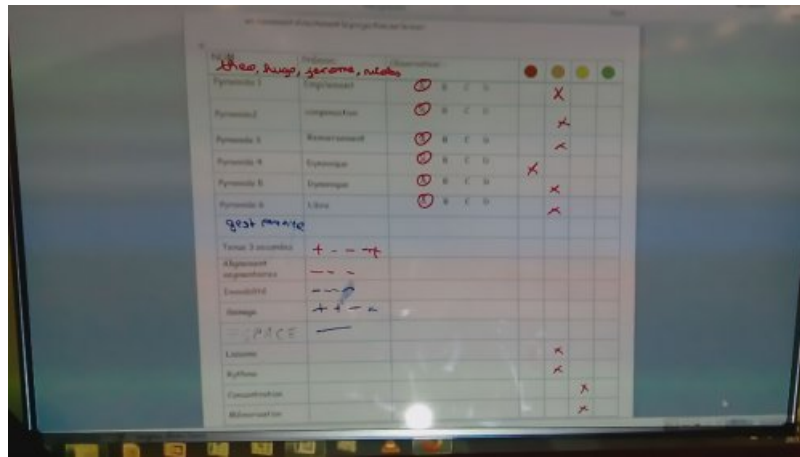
| théo, hugo, jerome, nicolas | Prénoms | Observation | | | | |
|---|---|---|---|---|---|---|
| Pyramide 1 | Empilement | A B C D | | X | | |
| Pyramide 2 | composition | A B C D | | X | | |
| Pyramide 3 | Renversement | A B C D | | X | | |
| Pyramide 4 | Dynamique | A B C D | X | | | |
| Pyramide 5 | Dynamique | A B C D | | X | | |
| Pyramide 6 | Libre | A B C D | | X | | |
| gest parade | | | | | | |
| Tenue 3 secondes | + - - + | | | | | |
| Alignement segmentaire | - - - | | | | | |
| Immobilité | - - - | | | | | |
| Gainage | + + - - | | | | | |
| ESPACE | — | | | | | |
| Liaisons | | | | X | | |
| Rythme | | | | X | | |
| Concentration | | | | | X | |
| Mémorisation | | | | | X | |